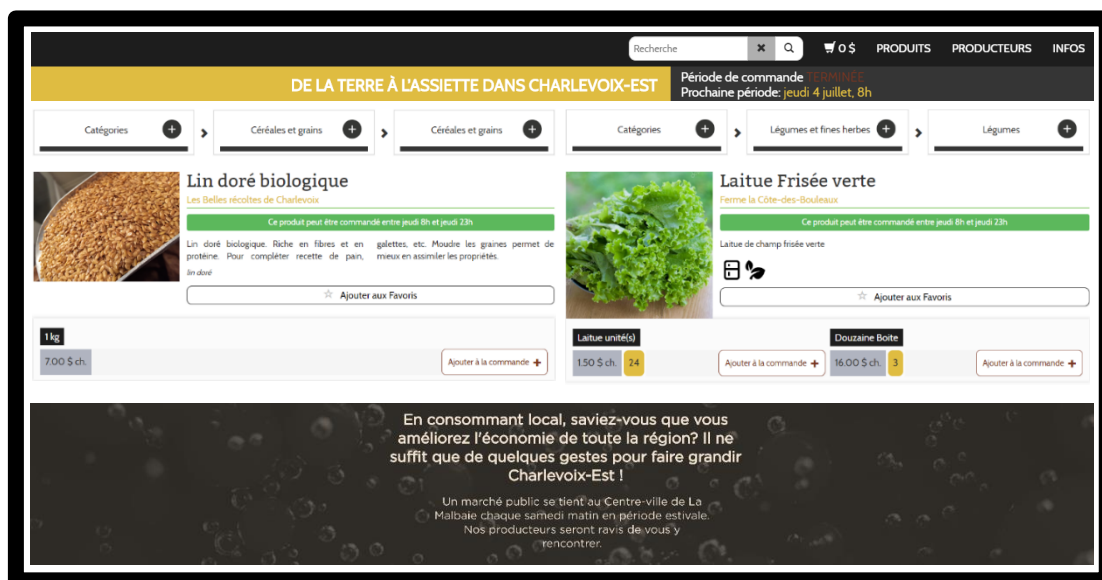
Recherche

0 $ PRODUITS PRODUCTEURS INFOS

DE LA TERRE À L'ASSIETTE DANS CHARLEVOIX-EST

Période de commande TERMINÉE
Prochaine période: jeudi 4 juillet, 8h

Catégories > Céréales et grains > Céréales et grains

Catégories > Légumes et fines herbes > Légumes

Lin doré biologique
Les Belles récoltes de Charlevoix
Ce produit peut être commandé entre jeudi 8h et jeudi 23h
Lin doré biologique. Riche en fibres et en protéine. Pour compléter recette de pain, galettes, etc. Moudre les graines permet de mieux en assimiler les propriétés.
lin doré
Ajouter aux Favoris

1 kg
7.00 $ ch.
Ajouter à la commande

Laitue Frisée verte
Ferme la Côte-des-Bouleaux
Ce produit peut être commandé entre jeudi 8h et jeudi 23h
Laitue de champ frisée verte
Ajouter aux Favoris

Laitue unité(s)
1.50 $ ch. 24
Ajouter à la commande

Douzaine Boite
16.00 $ ch. 3
Ajouter à la commande

En consommant local, saviez-vous que vous améliorez l'économie de toute la région? Il ne suffit que de quelques gestes pour faire grandir Charlevoix-Est !

Un marché public se tient au Centre-ville de La Malbaie chaque samedi matin en période estivale. Nos producteurs seront ravis de vous y rencontrer.